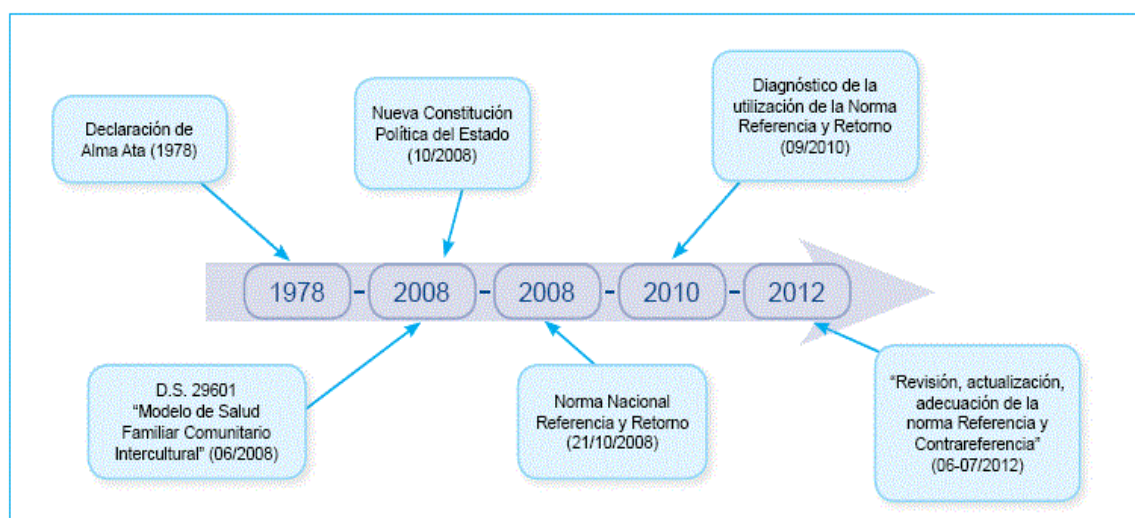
Declaración de Alma Ata (1978)

Nueva Constitución Política del Estado (10/2008)

Diagnóstico de la utilización de la Norma Referencia y Retorno (09/2010)

1978 - 2008 - 2008 - 2010 - 2012

D.S. 29601 "Modelo de Salud Familiar Comunitario Intercultural" (06/2008)

Norma Nacional Referencia y Retorno (21/10/2008)

"Revisión, actualización, adecuación de la norma Referencia y Contrareferencia" (06-07/2012)